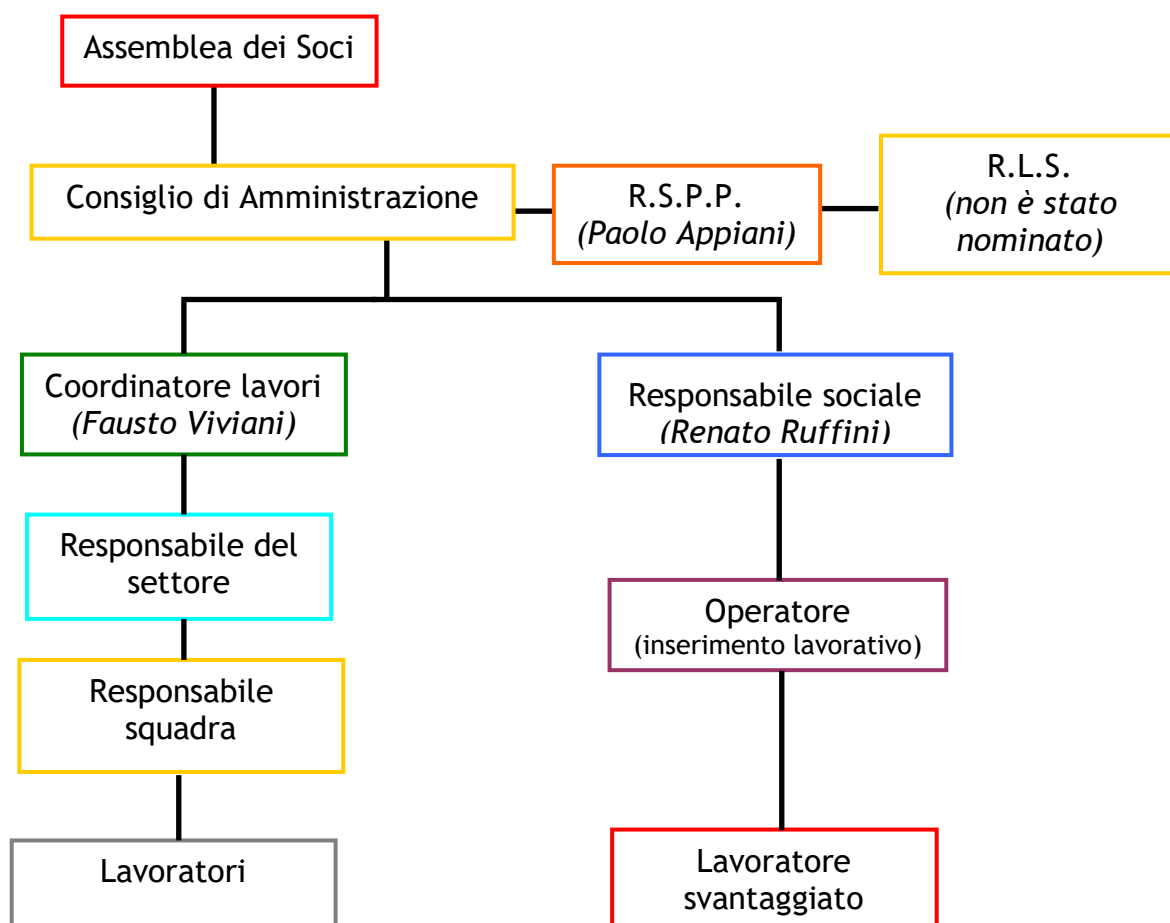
Assemblea dei Soci

Consiglio di Amministrazione

R.S.P.P.
*(Paolo Appiani)*

R.L.S.
*(non è stato nominato)*

Coordinatore lavori
*(Fausto Viviani)*

Responsabile sociale
*(Renato Ruffini)*

Responsabile del settore

Responsabile squadra

Lavoratori

Operatore
(inserimento lavorativo)

Lavoratore svantaggiato